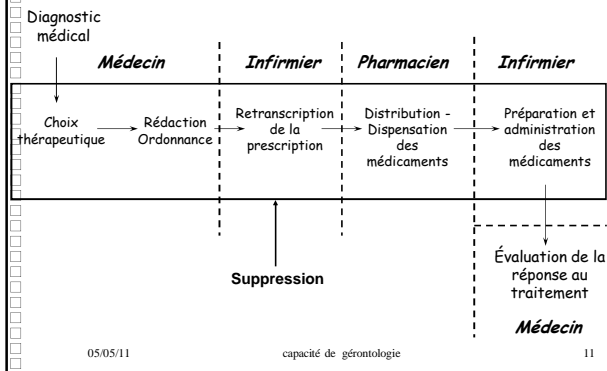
Diagnostic médical

Médecin

Infirmier

Pharmacien

Infirmier

Choix thérapeutique

Rédaction Ordonnance

Retranscription de la prescription

Distribution - Dispensation des médicaments

Préparation et administration des médicaments

Suppression

Évaluation de la réponse au traitement

Médecin

05/05/11

capacité de gérontologie

11